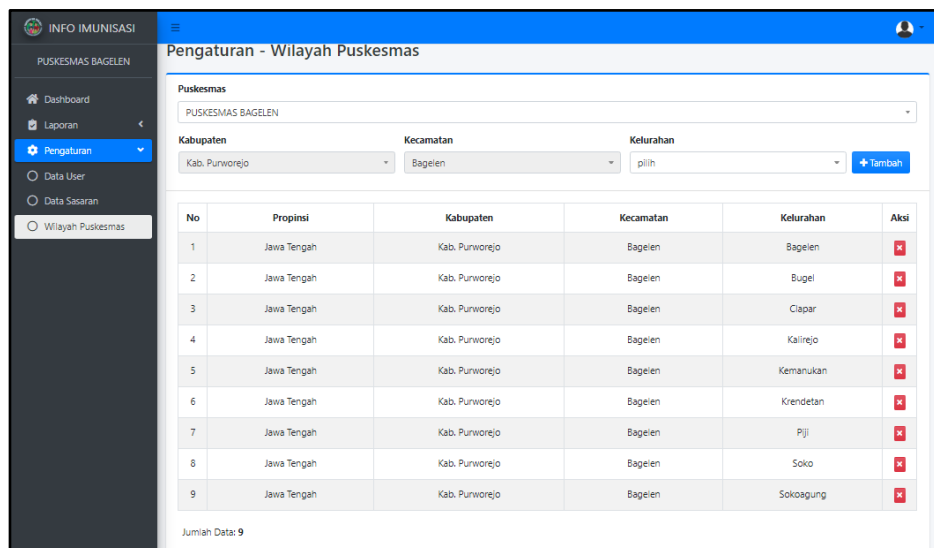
INFO IMUNISASI

PUSKESMAS BAGELEN

Dashboard
Laporan
Pengaturan
Data User
Data Sasaran
Wilayah Puskesmas

Pengaturan - Wilayah Puskesmas

Puskesmas
PUSKESMAS BAGELEN

Kabupaten
Kab. Purworejo

Kecamatan
Bagelen

Kelurahan
pilih

+ Tambah

| No | Propinsi | Kabupaten | Kecamatan | Kelurahan | Aksi |
|---|---|---|---|---|---|
| 1 | Jawa Tengah | Kab. Purworejo | Bagelen | Bagelen | x |
| 2 | Jawa Tengah | Kab. Purworejo | Bagelen | Bugel | x |
| 3 | Jawa Tengah | Kab. Purworejo | Bagelen | Clapar | x |
| 4 | Jawa Tengah | Kab. Purworejo | Bagelen | Kalirejo | x |
| 5 | Jawa Tengah | Kab. Purworejo | Bagelen | Kemanukan | x |
| 6 | Jawa Tengah | Kab. Purworejo | Bagelen | Krendetan | x |
| 7 | Jawa Tengah | Kab. Purworejo | Bagelen | Piji | x |
| 8 | Jawa Tengah | Kab. Purworejo | Bagelen | Soko | x |
| 9 | Jawa Tengah | Kab. Purworejo | Bagelen | Sokoagung | x |

Jumlah Data: 9